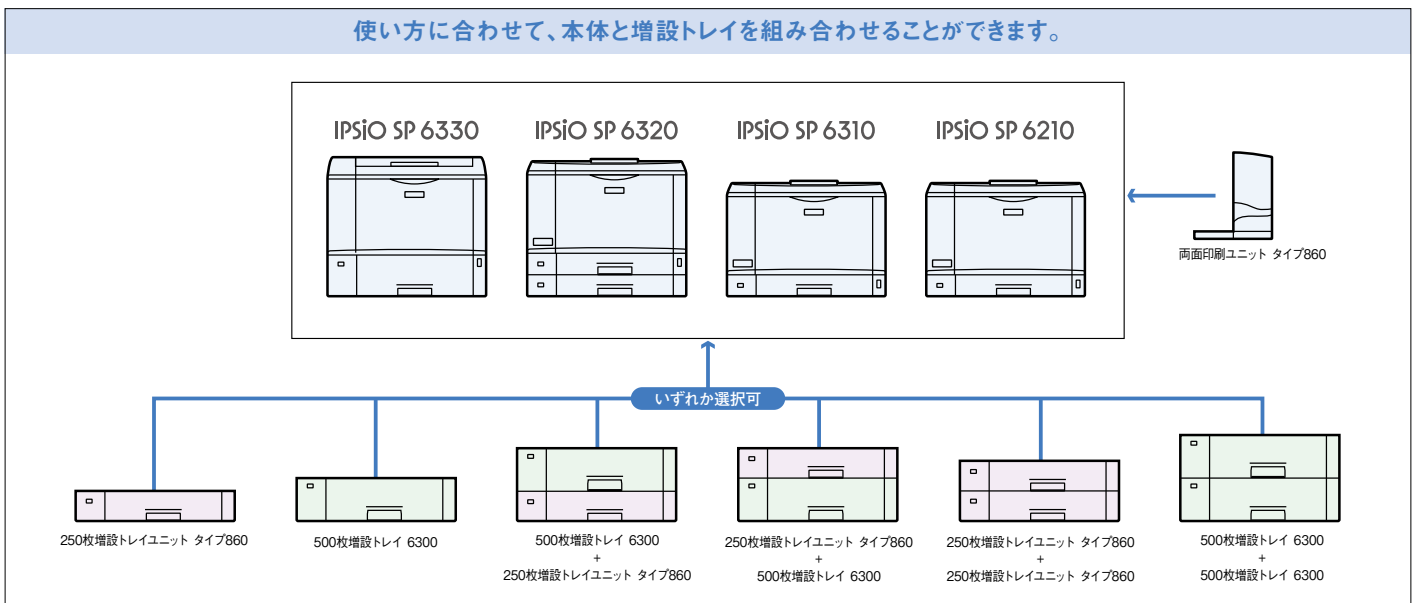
使い方に合わせて、本体と増設トレイを組み合わせることができます。

IPSiO SP 6330

IPSiO SP 6320

IPSiO SP 6310

IPSiO SP 6210

両面印刷ユニット タイプ860

いずれか選択可

250枚増設トレイユニット タイプ860

500枚増設トレイ 6300

500枚増設トレイ 6300
+
250枚増設トレイユニット タイプ860

250枚増設トレイユニット タイプ860
+
500枚増設トレイ 6300

250枚増設トレイユニット タイプ860
+
250枚増設トレイユニット タイプ860

500枚増設トレイ 6300
+
500枚増設トレイ 6300